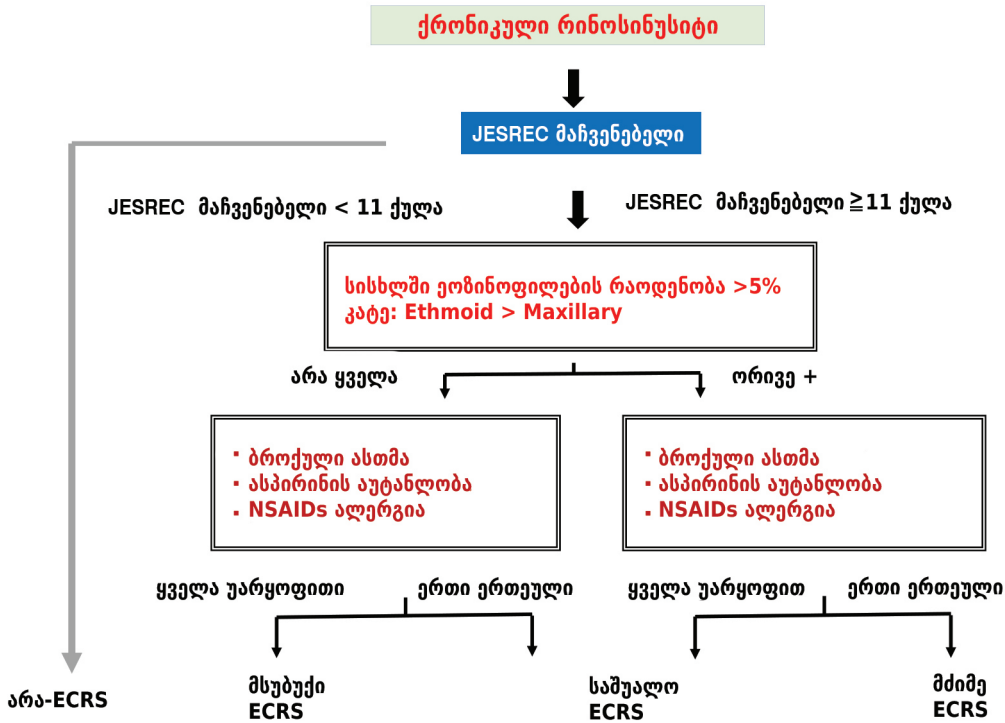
ქრონიკული რინოსინუსიტი

JESREC მაჩვენებელი

JESREC მაჩვენებელი < 11 ქულა

JESREC მაჩვენებელი ≧11 ქულა

სისხლში ეოზინოფილების რაოდენობა >5%
კატე: Ethmoid > Maxillary

არა ყველა

ორივე +

▪ ბრონქული ასთმა
▪ ასპირინის აუტანლობა
▪ NSAIDs ალერგია

▪ ბრონქული ასთმა
▪ ასპირინის აუტანლობა
▪ NSAIDs ალერგია

ყველა უარყოფითი

ერთი ერთეული

ყველა უარყოფით

ერთი ერთეული

არა-ECRS

მსუბუქი ECRS

საშუალო ECRS

მძიმე ECRS